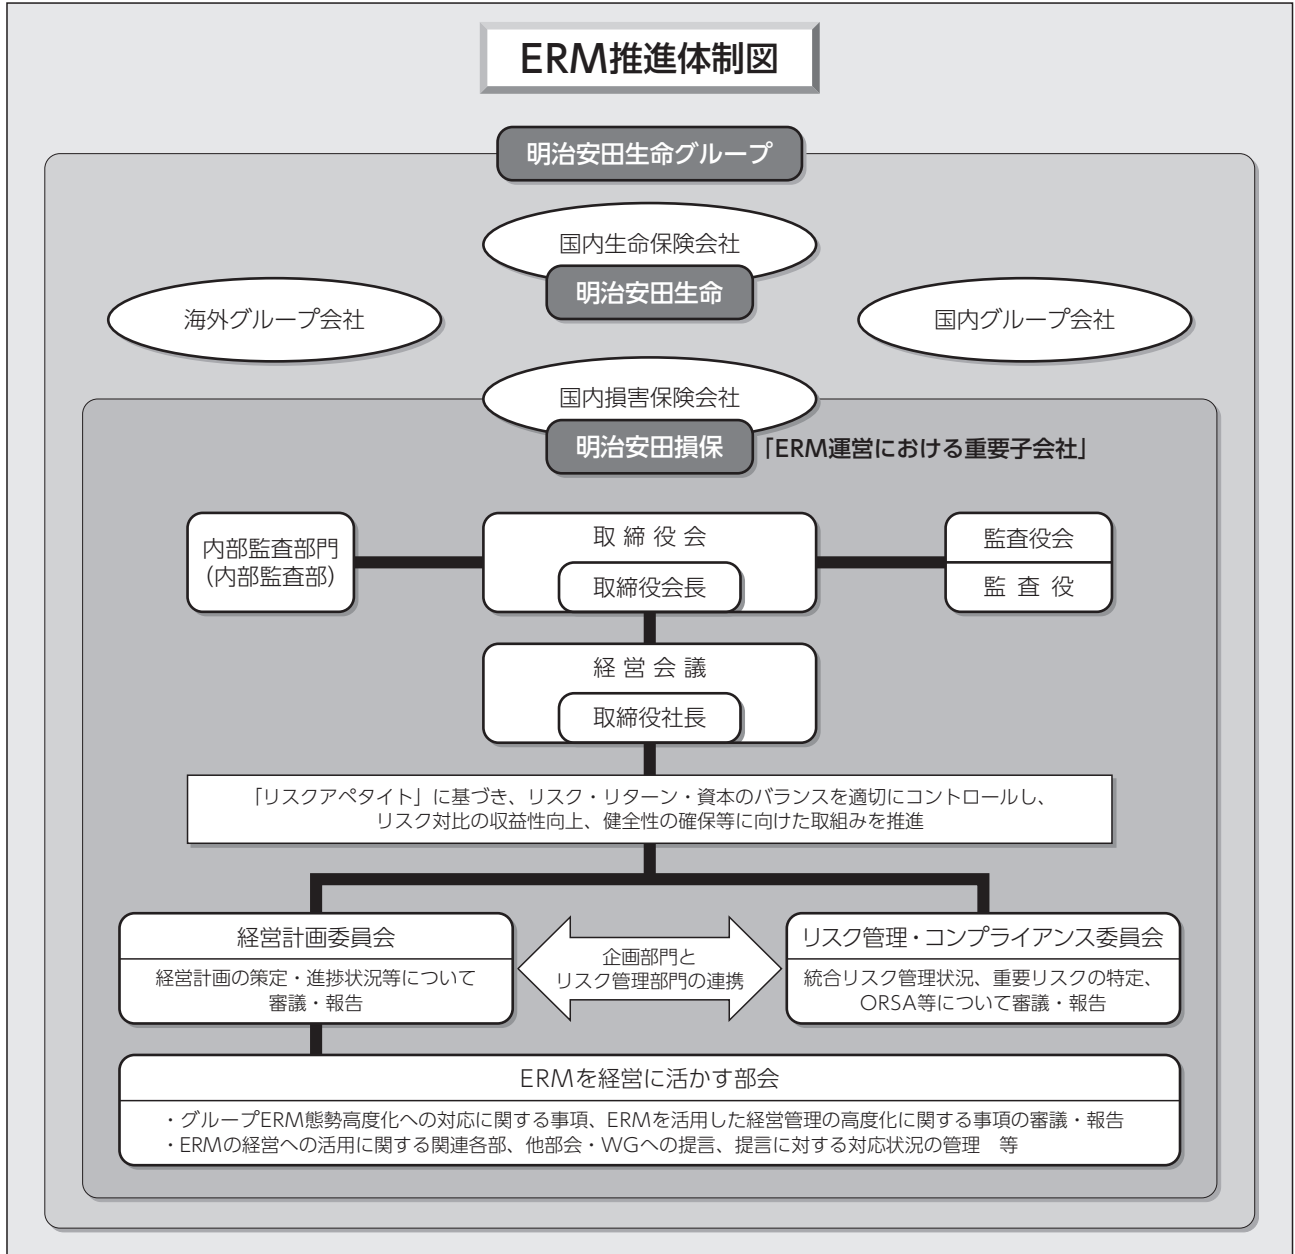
ERM推進体制図

明治安田生命グループ

国内生命保険会社
明治安田生命

海外グループ会社

国内グループ会社

国内損害保険会社
明治安田損保
「ERM運営における重要子会社」

内部監査部門
(内部監査部)

取締役会
取締役会長

監査役会
監査役

経営会議
取締役社長

「リスクアペタイト」に基づき、リスク・リターン・資本のバランスを適切にコントロールし、リスク対比の収益性向上、健全性の確保等に向けた取組みを推進

経営計画委員会
経営計画の策定・進捗状況等について審議・報告

企画部門と
リスク管理部門の連携

リスク管理・コンプライアンス委員会
統合リスク管理状況、重要リスクの特定、ORSA等について審議・報告

ERMを経営に活かす部会
・グループERM態勢高度化への対応に関する事項、ERMを活用した経営管理の高度化に関する事項の審議・報告
・ERMの経営への活用に関する関連各部、他部会・WGへの提言、提言に対する対応状況の管理　等